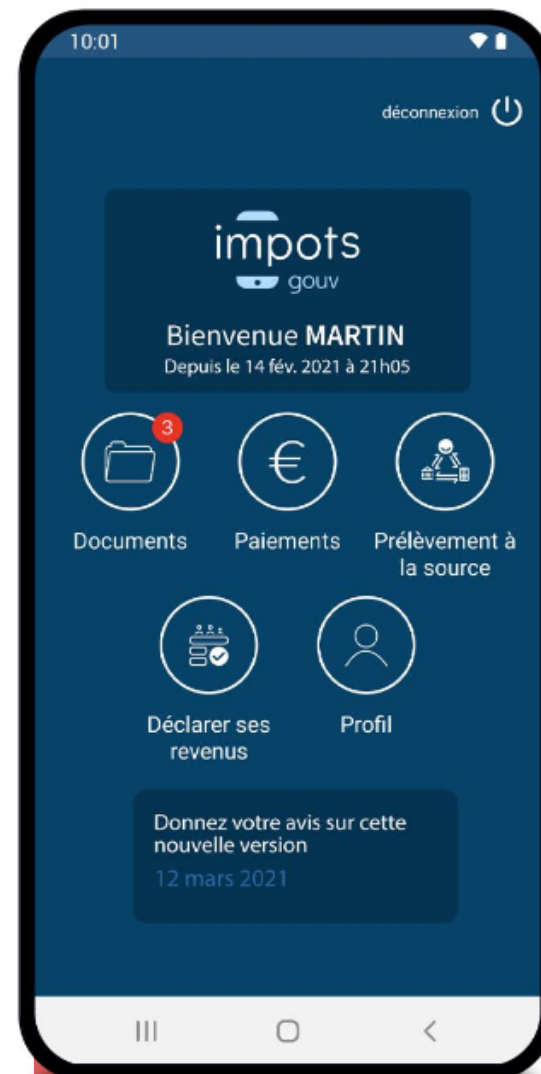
10:01

déconnexion

impots
gouv

Bienvenue **MARTIN**
Depuis le 14 fév. 2021 à 21h05

3

€

Documents

Paiements

Prélèvement à la source

Déclarer ses revenus

Profil

Donnez votre avis sur cette nouvelle version
12 mars 2021